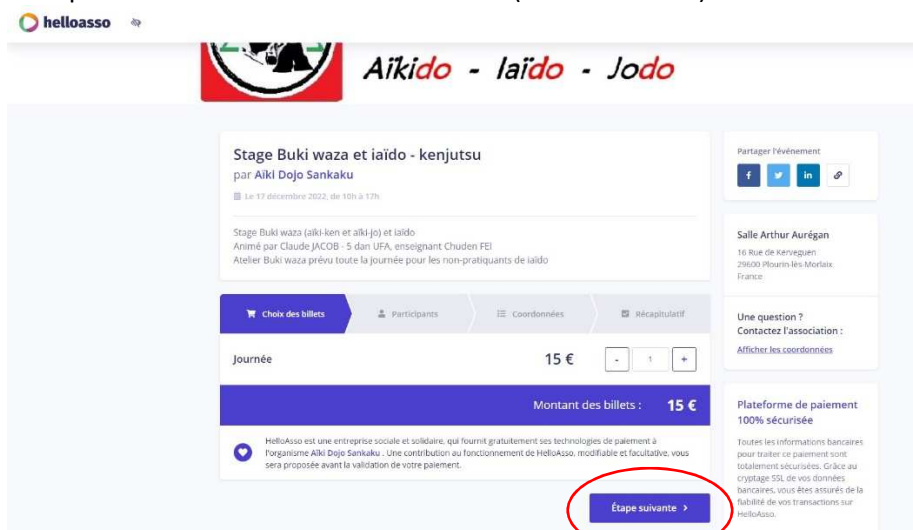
helloasso

Aïkido - Iaïdo - Jodo

Stage Buki waza et iaïdo - kenjutsu
par Aïki Dojo Sankaku
Le 17 décembre 2022, de 10h à 17h

Stage Buki waza (aïki-ken et aïki-jo) et iaïdo
Animé par Claude JACOB - 5 dan UFA, enseignant Chuden FEI
Atelier Buki waza prévu toute la journée pour les non-pratiquants de iaïdo

Choix des billets | Participants | Coordonnées | Récapitulatif

Journée 15 € - 1 +

Montant des billets : 15 €

HelloAsso est une entreprise sociale et solidaire, qui fournit gratuitement ses technologies de paiement à l'organisme Aïki Dojo Sankaku . Une contribution au fonctionnement de HelloAsso, modifiable et facultative, vous sera proposée avant la validation de votre paiement.

Étape suivante >

Partager l'événement

Salle Arthur Aurégan
16 Rue de Kerveguen
29600 Plourin lès-Morlaix
France

Une question ?
Contactez l'association :
Afficher les coordonnées

Plateforme de paiement 100% sécurisée
Toutes les informations bancaires pour traiter ce paiement sont totalement sécurisées. Grâce au cryptage SSL de vos données bancaires, vous êtes assurés de la fiabilité de vos transactions sur HelloAsso.